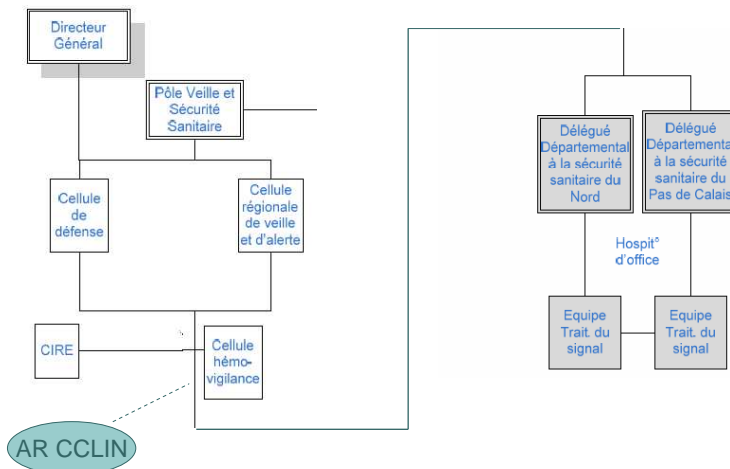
Directeur Général

Pôle Veille et Sécurité Sanitaire

Cellule de défense

Cellule régionale de veille et d'alerte

CIRE

Cellule hémo-vigilance

AR CCLIN

Délégué Départemental à la sécurité sanitaire du Nord

Délégué Départemental à la sécurité sanitaire du Pas de Calais

Hospit° d'office

Equipe Trait. du signal

Equipe Trait. du signal